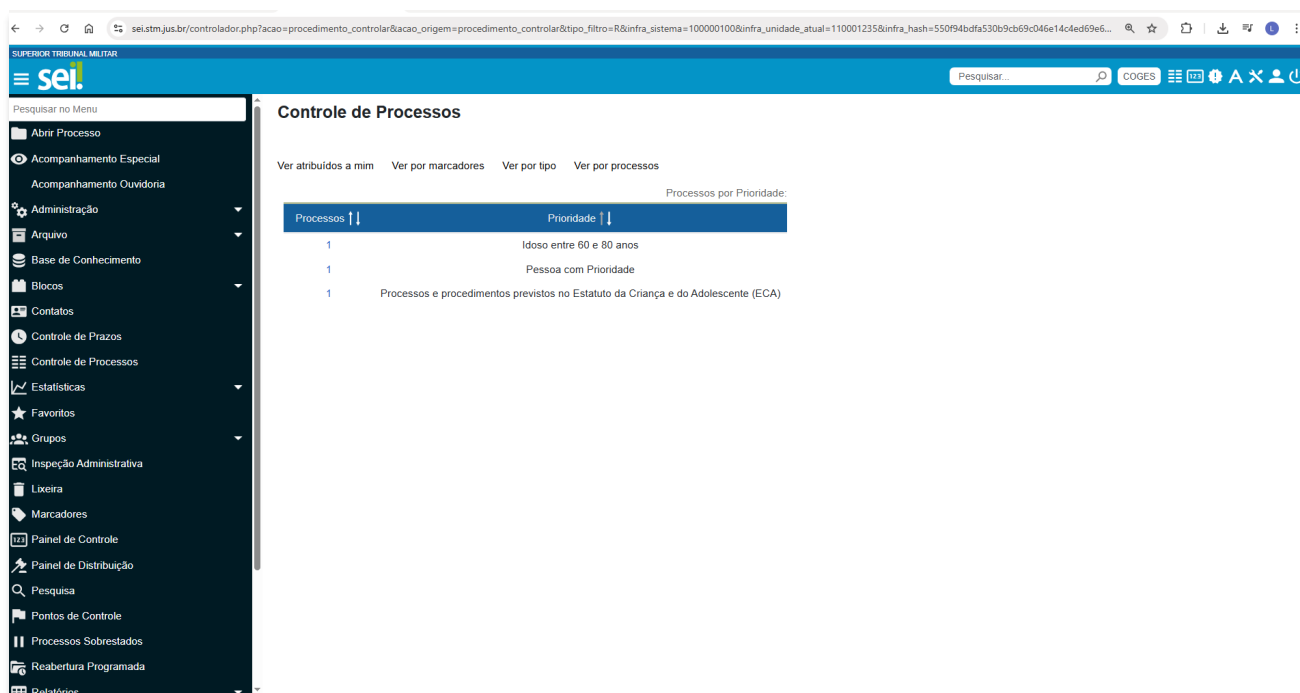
sei.stm.jus.br/controlador.php?acao=procedimento_controlar&acao_origem=procedimento_controlar&tipo_filtro=R&infra_sistema=100000100&infra_unidade_atual=110001235&infra_hash=550f94bdfa530b9cb69c046e14c4ed69e6...

SUPERIOR TRIBUNAL MILITAR

sei!

Pesquisar...

COGES

A

Pesquisar no Menu

Abrir Processo
Acompanhamento Especial
Acompanhamento Ouvidoria
Administração
Arquivo
Base de Conhecimento
Blocos
Contatos
Controle de Prazos
Controle de Processos
Estatísticas
Favoritos
Grupos
Inspeção Administrativa
Lixeira
Marcadores
Painel de Controle
Painel de Distribuição
Pesquisa
Pontos de Controle
Processos Sobrestados
Reabertura Programada
Relatórios

Controle de Processos

Ver atribuídos a mim   Ver por marcadores   Ver por tipo   Ver por processos

Processos por Prioridade:

| Processos | Prioridade |
|---|---|
| 1 | Idoso entre 60 e 80 anos |
| 1 | Pessoa com Prioridade |
| 1 | Processos e procedimentos previstos no Estatuto da Criança e do Adolescente (ECA) |